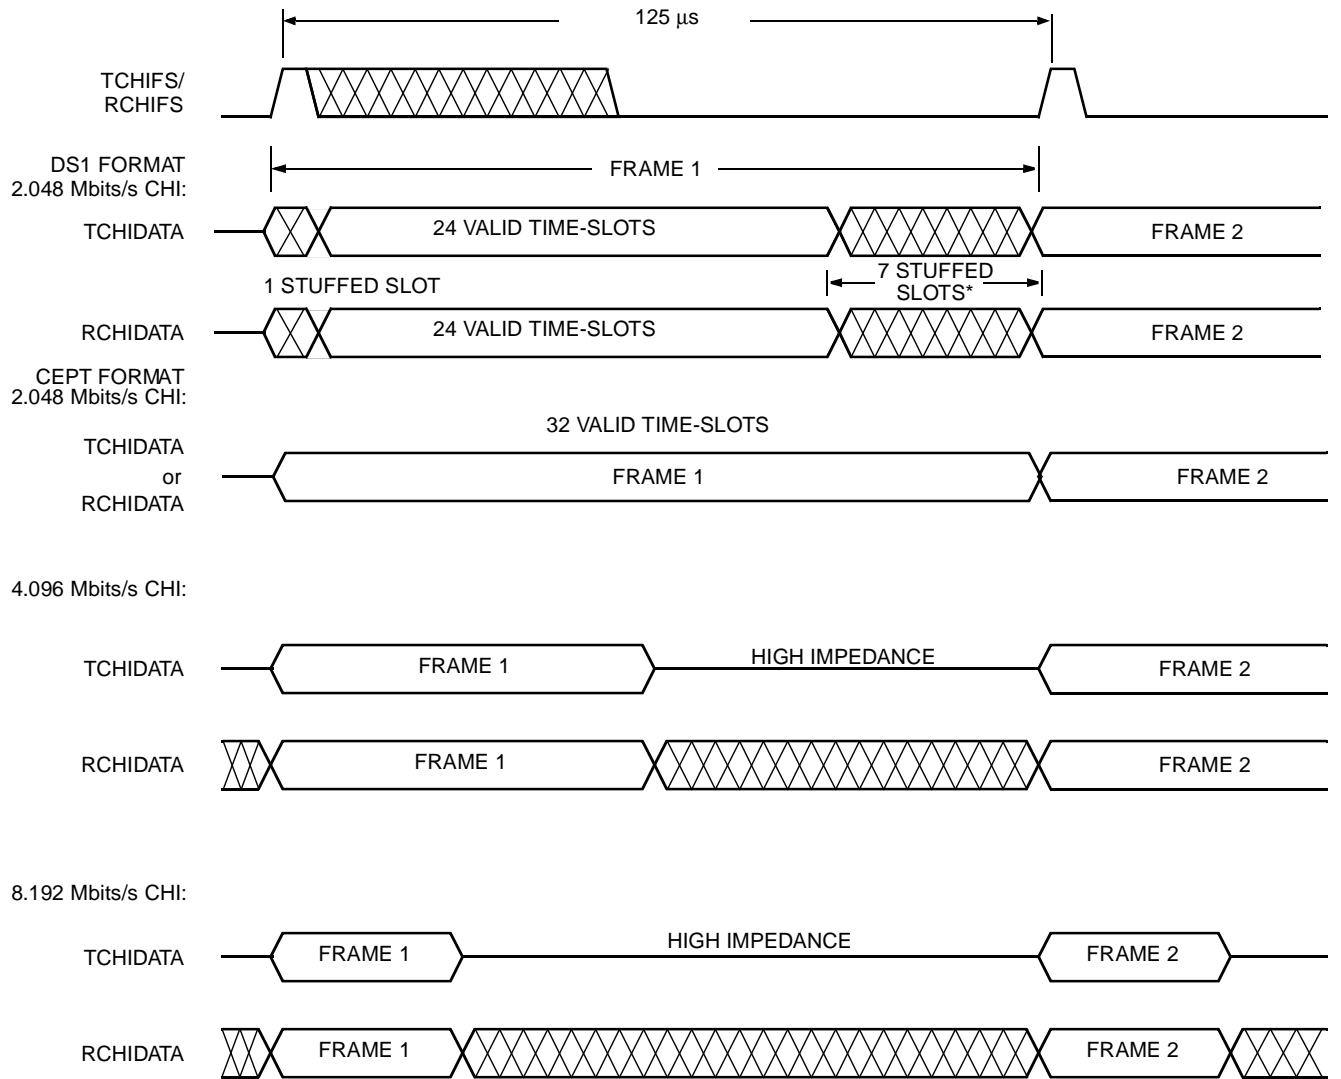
125 µs

TCHIFS/
RCHIFS

DS1 FORMAT
2.048 Mbits/s CHI:

FRAME 1

TCHIDATA

24 VALID TIME-SLOTS

FRAME 2

1 STUFFED SLOT

7 STUFFED
SLOTS*

RCHIDATA

24 VALID TIME-SLOTS

FRAME 2

CEPT FORMAT
2.048 Mbits/s CHI:

32 VALID TIME-SLOTS

TCHIDATA
or
RCHIDATA

FRAME 1

FRAME 2

4.096 Mbits/s CHI:

TCHIDATA

FRAME 1

HIGH IMPEDANCE

FRAME 2

RCHIDATA

FRAME 1

FRAME 2

8.192 Mbits/s CHI:

TCHIDATA

FRAME 1

HIGH IMPEDANCE

FRAME 2

RCHIDATA

FRAME 1

FRAME 2